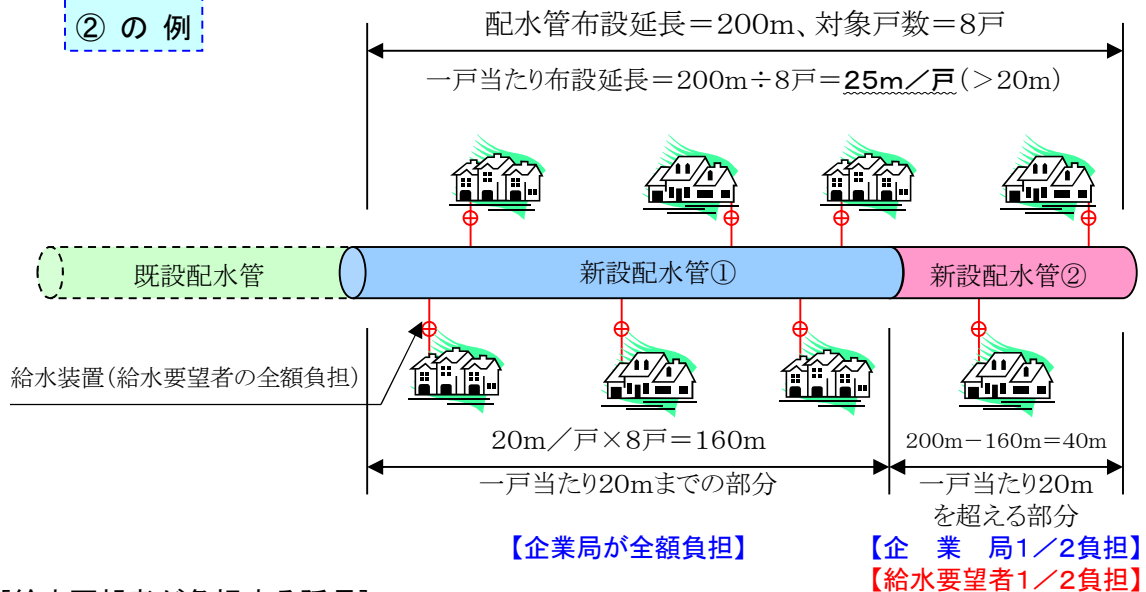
② の 例

配水管布設延長＝200m、対象戸数＝8戸

一戸当たり布設延長＝200m÷8戸＝25m／戸（＞20m）

既設配水管

新設配水管①

新設配水管②

給水装置（給水要望者の全額負担）

20m／戸×8戸＝160m

200m−160m＝40m

一戸当たり20mまでの部分

一戸当たり20mを超える部分

【企業局が全額負担】

【企　業　局1／2負担】

【給水要望者1／2負担】

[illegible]